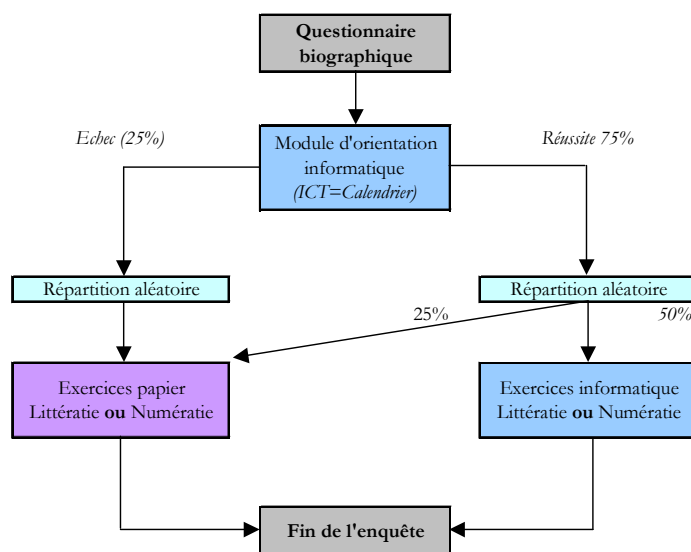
Questionnaire biographique

Echec (25%)

Module d'orientation informatique
(ICT=Calendrier)

Réussite 75%

Répartition aléatoire

Répartition aléatoire

25%

50%

Exercices papier
Littératie ou Numératie

Exercices informatique
Littératie ou Numératie

Fin de l'enquête